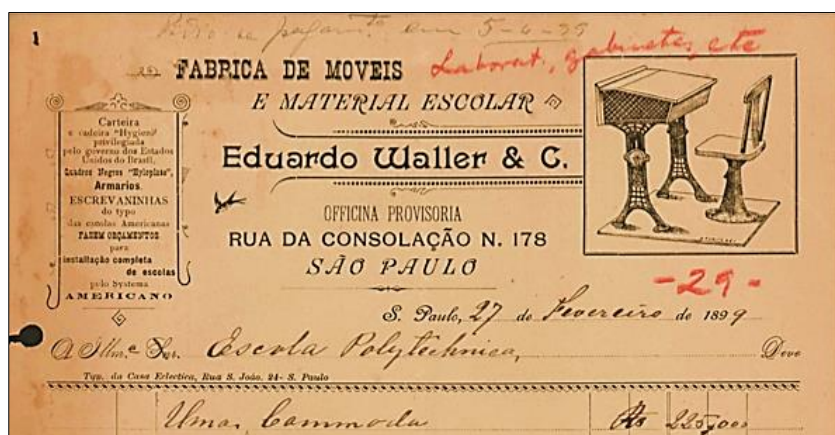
1

Visto a pagar em 5-6-99

FABRICA DE MOVEIS E MATERIAL ESCOLAR

Laborat, gabinete, etc

Carteira e cadeira "Hygiea" privilegiada pelo governo dos Estados Unidos do Brasil. Quadros Negros "Hyloplate". Armarios ESCREVANINHAS do typo das escolas Americanas FAZEM ORÇAMENTOS para installação completa de escolas pelo Systema AMERICANO

Eduardo Waller & C.

OFFICINA PROVISORIA
RUA DA CONSOLAÇÃO N. 178
SÃO PAULO

-29-

S. Paulo, 27 de Fevereiro de 1899

Ao Illm.º Snr. Escola Polytechnica, Deve

Typ. da Casa Electrica, Rua S. João, 24 - S. Paulo

Uma Commoda Rs 225$000